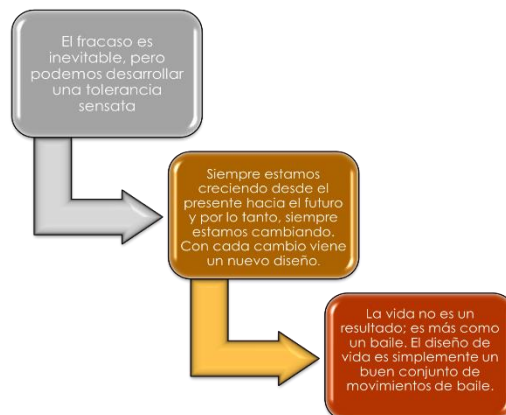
El fracaso es inevitable, pero podemos desarrollar una tolerancia sensata

Siempre estamos creciendo desde el presente hacia el futuro y por lo tanto, siempre estamos cambiando. Con cada cambio viene un nuevo diseño.

La vida no es un resultado; es más como un baile. El diseño de vida es simplemente un buen conjunto de movimientos de baile.